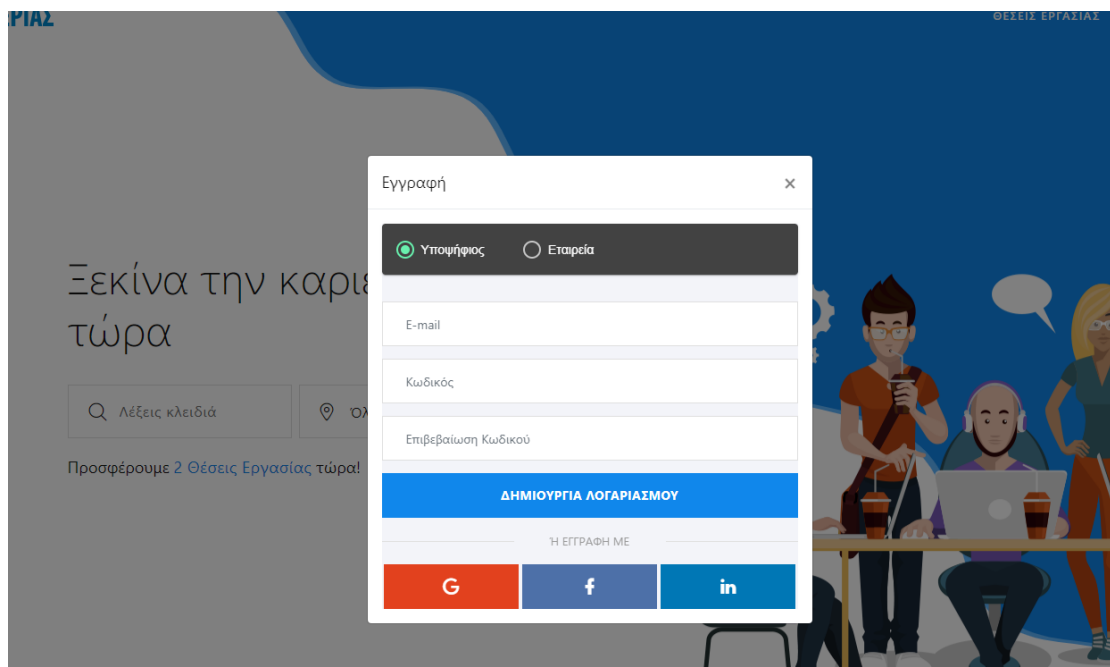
ΡΙΑΣ

ΘΕΣΕΙΣ ΕΡΓΑΣΙΑΣ

Ξεκίνα την καρι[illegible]
τώρα

Λέξεις κλειδιά

Όλ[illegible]

Προσφέρουμε 2 Θέσεις Εργασίας τώρα!

Εγγραφή

×

Υποψήφιος

Εταιρεία

E-mail

Κωδικός

Επιβεβαίωση Κωδικού

ΔΗΜΙΟΥΡΓΙΑ ΛΟΓΑΡΙΑΣΜΟΥ

Ή ΕΓΓΡΑΦΗ ΜΕ

G

f

in